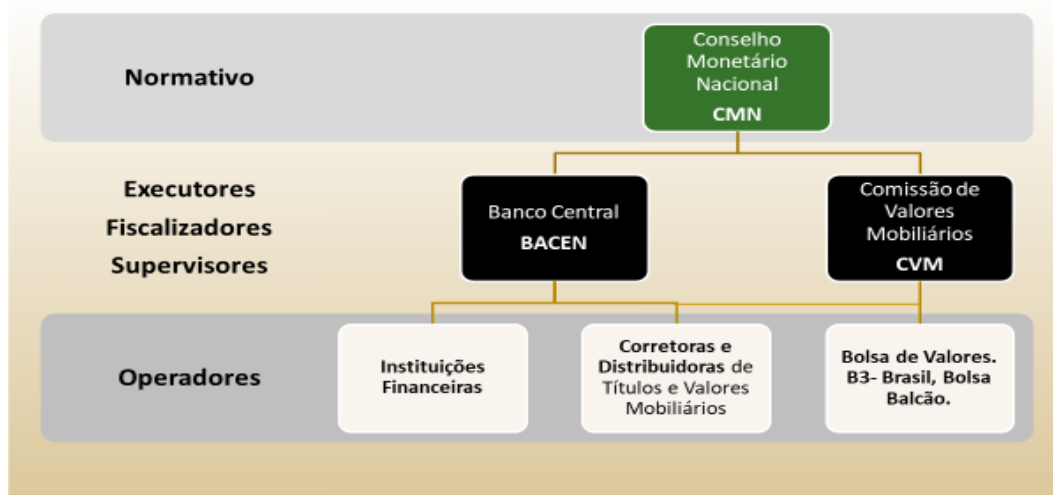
Normativo

Conselho Monetário Nacional
CMN

Executores
Fiscalizadores
Supervisores

Banco Central
BACEN

Comissão de Valores Mobiliários
CVM

Operadores

Instituições Financeiras

Corretoras e Distribuidoras de Títulos e Valores Mobiliários

Bolsa de Valores. B3- Brasil, Bolsa Balcão.